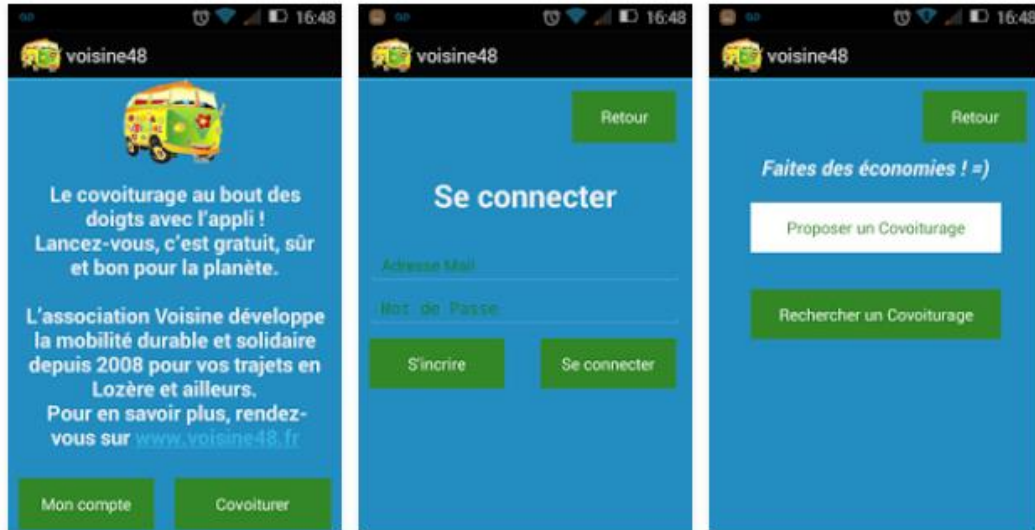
16:48

voisine48

Le covoiturage au bout des doigts avec l'appli ! Lancez-vous, c'est gratuit, sûr et bon pour la planète.

L'association Voisine développe la mobilité durable et solidaire depuis 2008 pour vos trajets en Lozère et ailleurs. Pour en savoir plus, rendez-vous sur www.voisine48.fr

Mon compte

Covoiturer

16:48

voisine48

Retour

Se connecter

Adresse Mail

Mot de Passe

S'incrire

Se connecter

16:48

voisine48

Retour

Faites des économies ! =)

Proposer un Covoiturage

Rechercher un Covoiturage